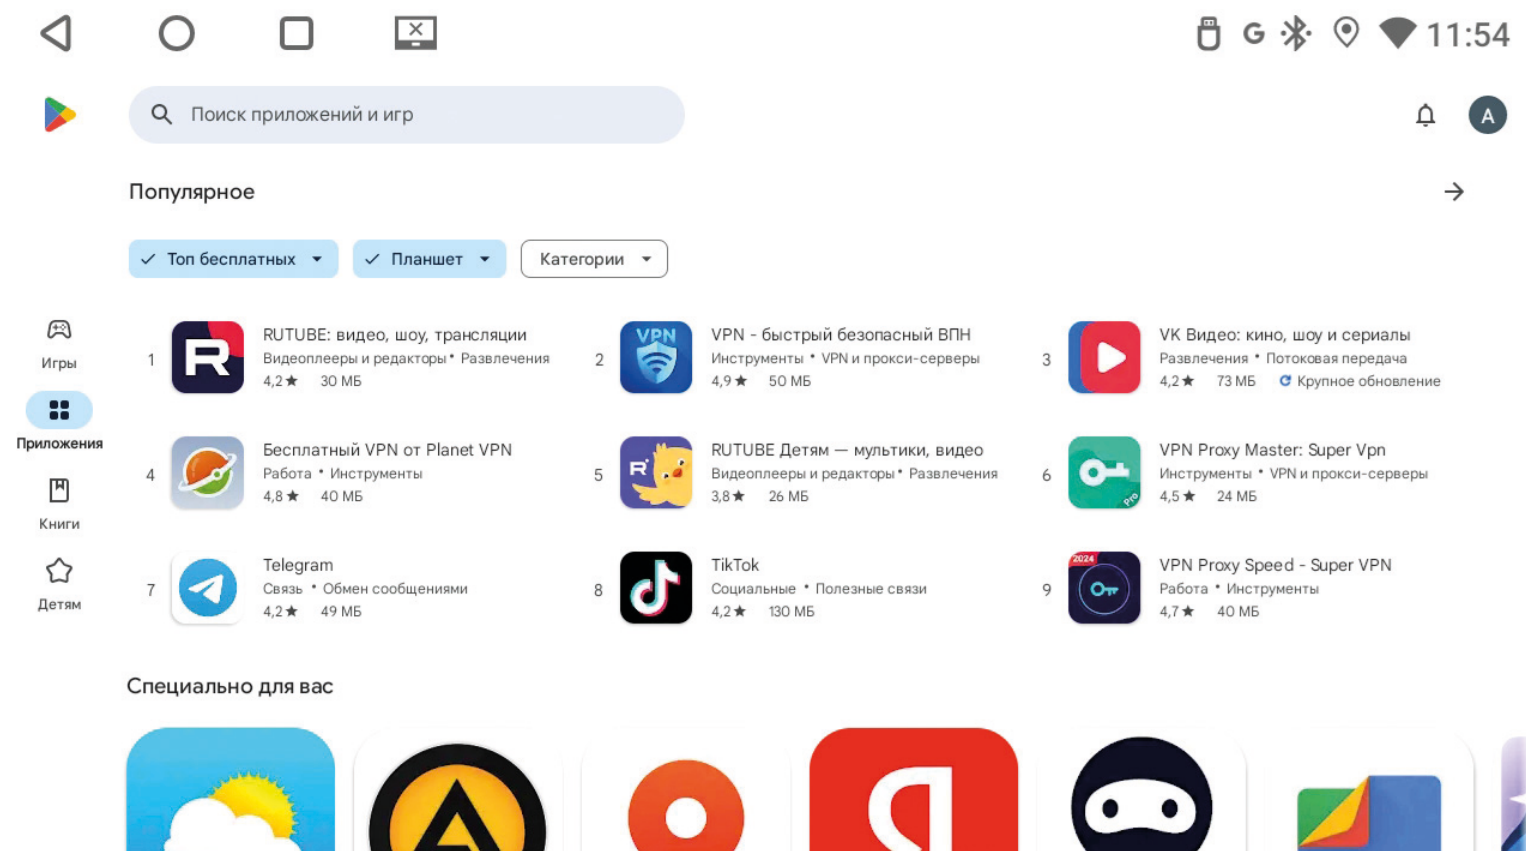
11:54

Поиск приложений и игр

A

Популярное

Топ бесплатных

Планшет

Категории

Игры

Приложения

Книги

Детям

1 RUTUBE: видео, шоу, трансляции
Видеоплееры и редакторы • Развлечения
4,2 ★ 30 МБ

2 VPN - быстрый безопасный ВПН
Инструменты • VPN и прокси-серверы
4,9 ★ 50 МБ

3 VK Видео: кино, шоу и сериалы
Развлечения • Потоковая передача
4,2 ★ 73 МБ Крупное обновление

4 Бесплатный VPN от Planet VPN
Работа • Инструменты
4,8 ★ 40 МБ

5 RUTUBE Детям — мультики, видео
Видеоплееры и редакторы • Развлечения
3,8 ★ 26 МБ

6 VPN Proxy Master: Super Vpn
Инструменты • VPN и прокси-серверы
4,5 ★ 24 МБ

7 Telegram
Связь • Обмен сообщениями
4,2 ★ 49 МБ

8 TikTok
Социальные • Полезные связи
4,2 ★ 130 МБ

9 VPN Proxy Speed - Super VPN
Работа • Инструменты
4,7 ★ 40 МБ

Специально для вас